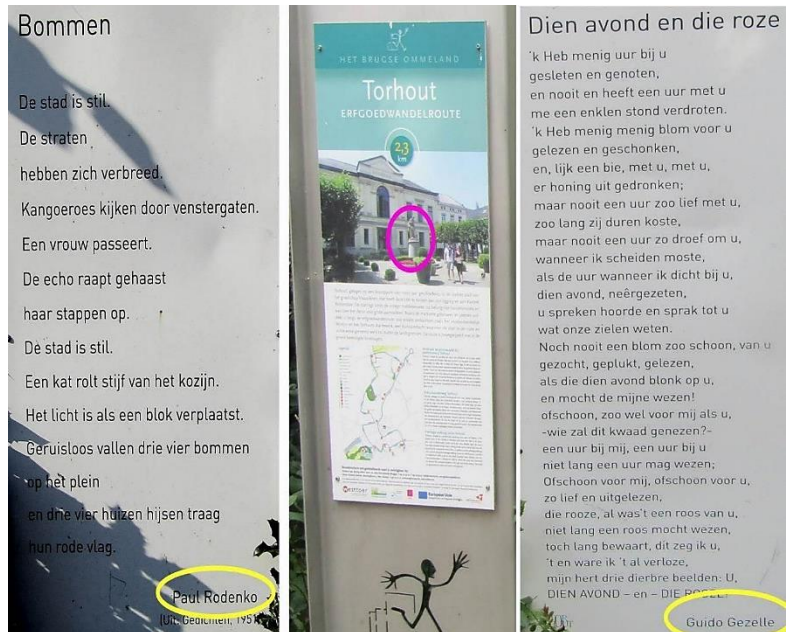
Bommen

De stad is stil.
De straten
hebben zich verbreed.
Kangoeroes kijken door venstergaten.
Een vrouw passeert.
De echo raapt gehaast
haar stappen op.
De stad is stil.
Een kat rolt stijf van het kozijn.
Het licht is als een blok verplaatst.
Geruisloos vallen drie vier bommen
op het plein
en drie vier huizen hijsen traag
hun rode vlag.

Paul Rodenko
(Uit: Gedichten, 195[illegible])

HET BRUGSE OMMELAND
Torhout
ERFGOEDWANDELROUTE
2,3 km

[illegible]

Dien avond en die roze

'k Heb menig uur bij u
gesleten en genoten,
en nooit en heeft een uur met u
me een enklen stond verdroten.
'k Heb menig menig blom voor u
gelezen en geschonken,
en, lijk een bie, met u, met u,
er honing uit gedronken;
maar nooit een uur zoo lief met u,
zoo lang zij duren koste,
maar nooit een uur zo droef om u,
wanneer ik scheiden moste,
als de uur wanneer ik dicht bij u,
dien avond, neêrgezeten,
u spreken hoorde en sprak tot u
wat onze zielen weten.
Noch nooit een blom zoo schoon, van u
gezocht, geplukt, gelezen,
als die dien avond blonk op u,
en mocht de mijne wezen!
ofschoon, zoo wel voor mij als u,
-wie zal dit kwaad genezen?-
een uur bij mij, een uur bij u
niet lang een uur mag wezen;
Ofschoon voor mij, ofschoon voor u,
zo lief en uitgelezen,
die rooze, al was't een roos van u,
niet lang een roos mocht wezen,
toch lang bewaart, dit zeg ik u,
't en ware ik 't al verloze,
mijn hert drie dierbre beelden: U,
DIEN AVOND – en – DIE ROZE.

Guido Gezelle